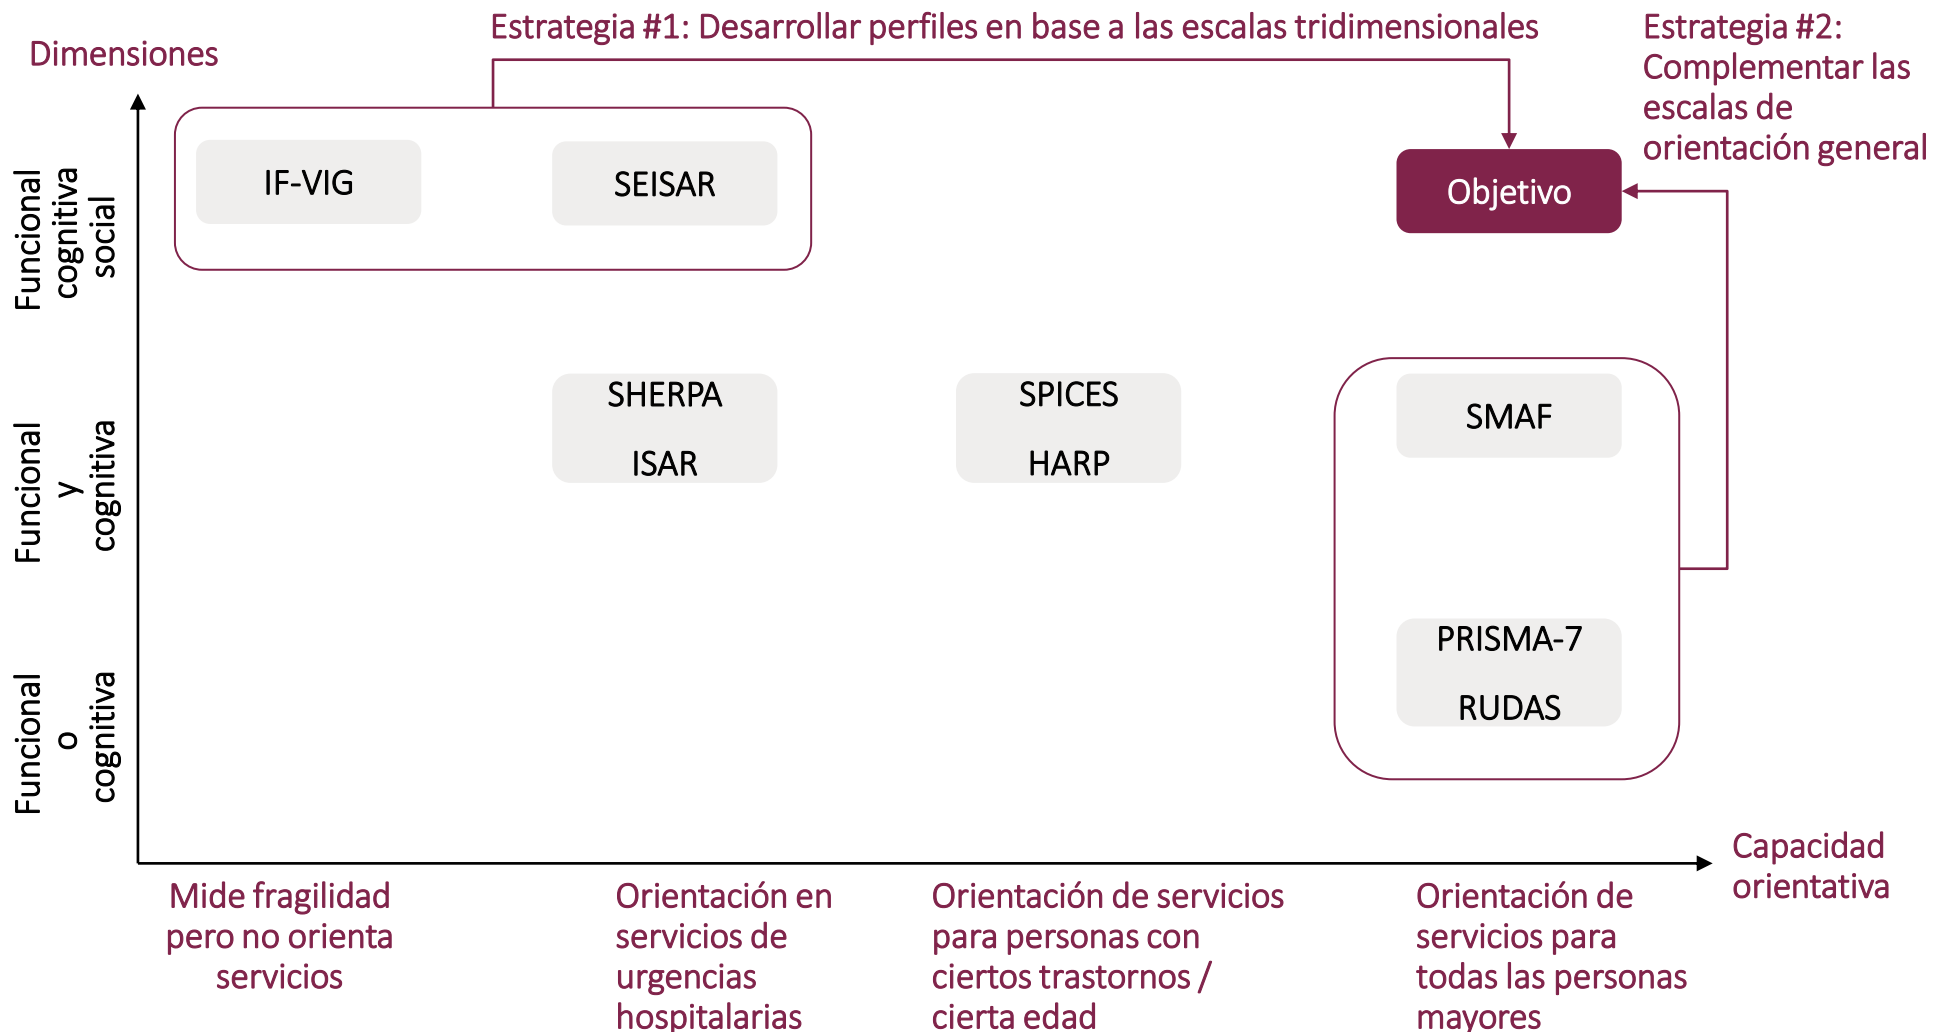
Dimensiones

Estrategia #1: Desarrollar perfiles en base a las escalas tridimensionales

Estrategia #2: Complementar las escalas de orientación general

Funcional cognitiva social

IF-VIG

SEISAR

Objetivo

Funcional y cognitiva

SHERPA

ISAR

SPICES

HARP

SMAF

Funcional o cognitiva

PRISMA-7

RUDAS

Capacidad orientativa

Mide fragilidad pero no orienta servicios

Orientación en servicios de urgencias hospitalarias

Orientación de servicios para personas con ciertos trastornos / cierta edad

Orientación de servicios para todas las personas mayores